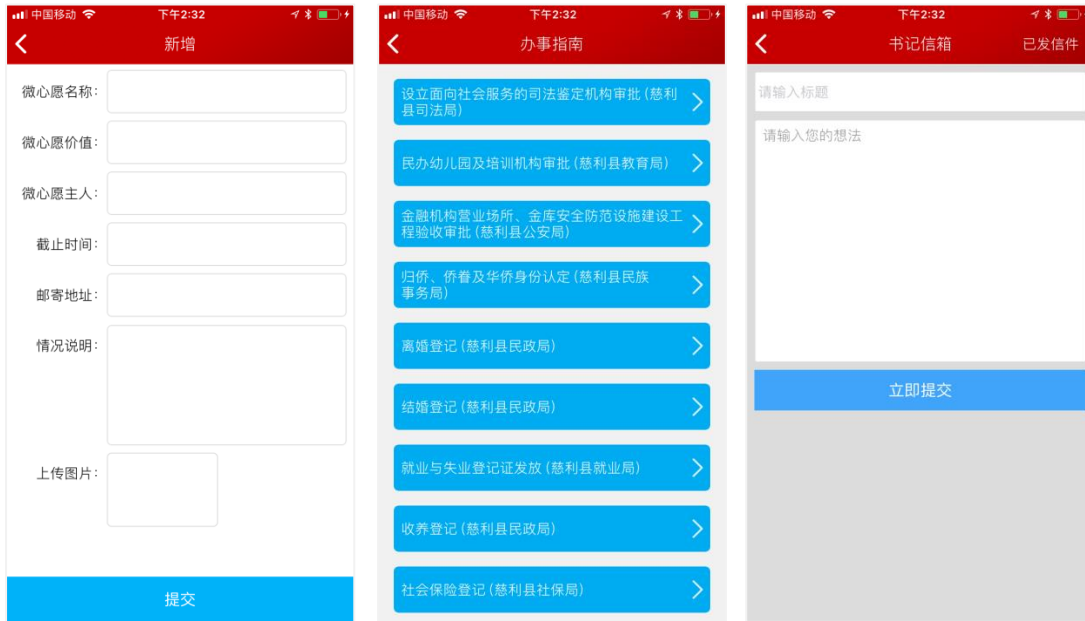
中国移动 下午2:32

新增

微心愿名称:

微心愿价值:

微心愿主人:

截止时间:

邮寄地址:

情况说明:

上传图片:

提交

中国移动 下午2:32

办事指南

设立面向社会服务的司法鉴定机构审批(慈利县司法局)

民办幼儿园及培训机构审批(慈利县教育局)

金融机构营业场所、金库安全防范设施建设工程验收审批(慈利县公安局)

归侨、侨眷及华侨身份认定(慈利县民族事务局)

离婚登记(慈利县民政局)

结婚登记(慈利县民政局)

就业与失业登记证发放(慈利县就业局)

收养登记(慈利县民政局)

社会保险登记(慈利县社保局)

中国移动 下午2:32

书记信箱 已发信件

请输入标题

请输入您的想法

立即提交